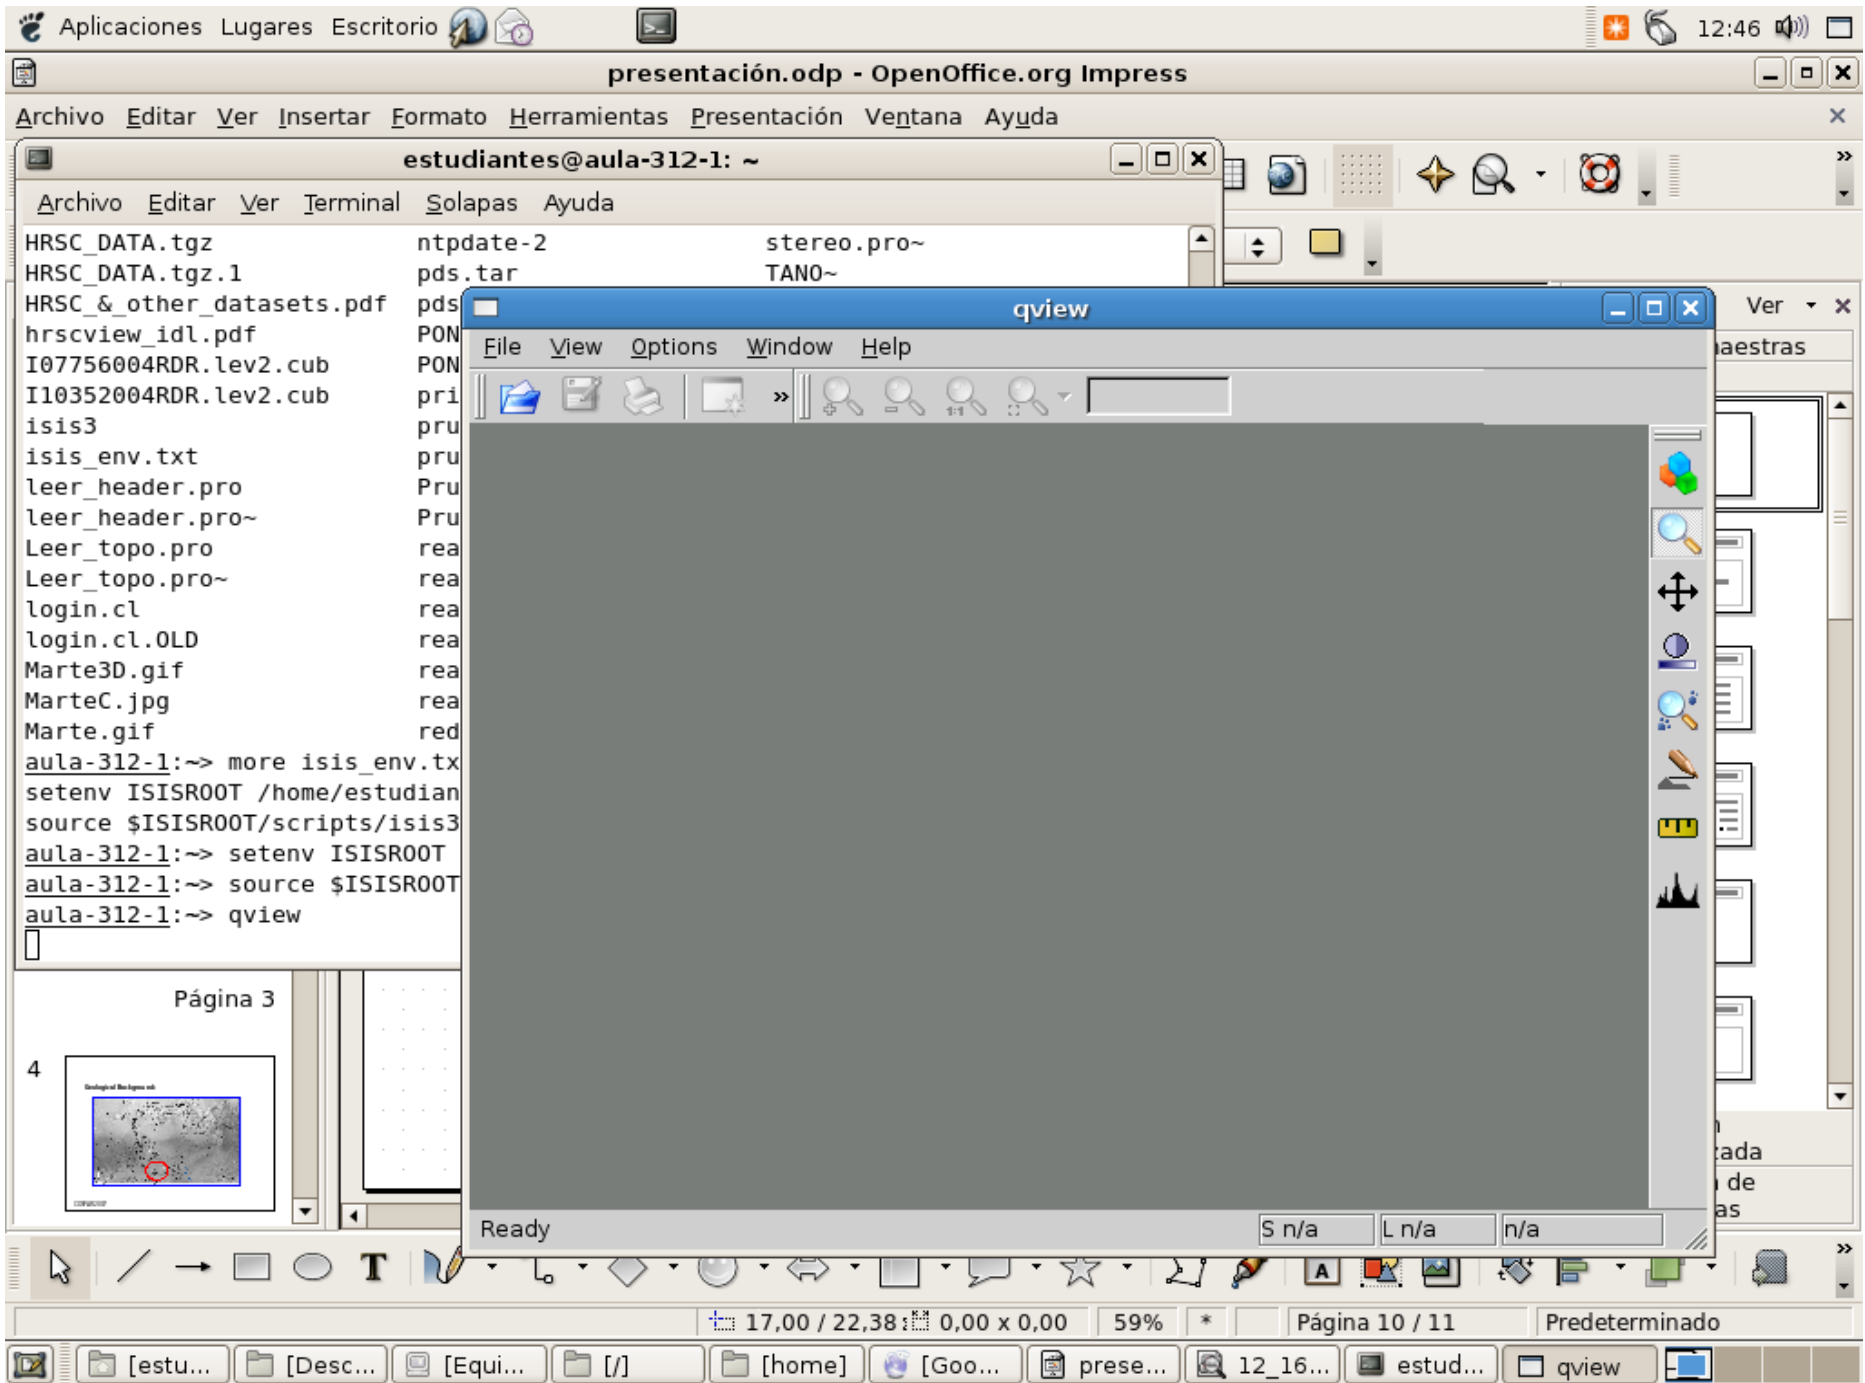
Aplicaciones Lugares Escritorio 12:46

presentación.odp - OpenOffice.org Impress

Archivo Editar Ver Insertar Formato Herramientas Presentación Ventana Ayuda

estudiantes@aula-312-1: ~

Archivo Editar Ver Terminal Solapas Ayuda

HRSC_DATA.tgz ntpdate-2 stereo.pro~
HRSC_DATA.tgz.1 pds.tar TANO~
HRSC_&_other_datasets.pdf pds
hrscview_idl.pdf PON
I07756004RDR.lev2.cub PON
I10352004RDR.lev2.cub pri
isis3 pru
isis_env.txt pru
leer_header.pro Pru
leer_header.pro~ Pru
Leer_topo.pro rea
Leer_topo.pro~ rea
login.cl rea
login.cl.OLD rea
Marte3D.gif rea
MarteC.jpg rea
Marte.gif red
aula-312-1:~> more isis_env.tx
setenv ISISROOT /home/estudian
source $ISISROOT/scripts/isis3
aula-312-1:~> setenv ISISROOT
aula-312-1:~> source $ISISROOT
aula-312-1:~> qview

qview

File View Options Window Help

Ready S n/a L n/a n/a

Ver
aestras
ada
de
as

Página 3
4

17,00 / 22,38 0,00 x 0,00 59% * Página 10 / 11 Predeterminado

[estu... [Desc... [Equi... [/] [home] [Goo... prese... 12_16... estud... qview